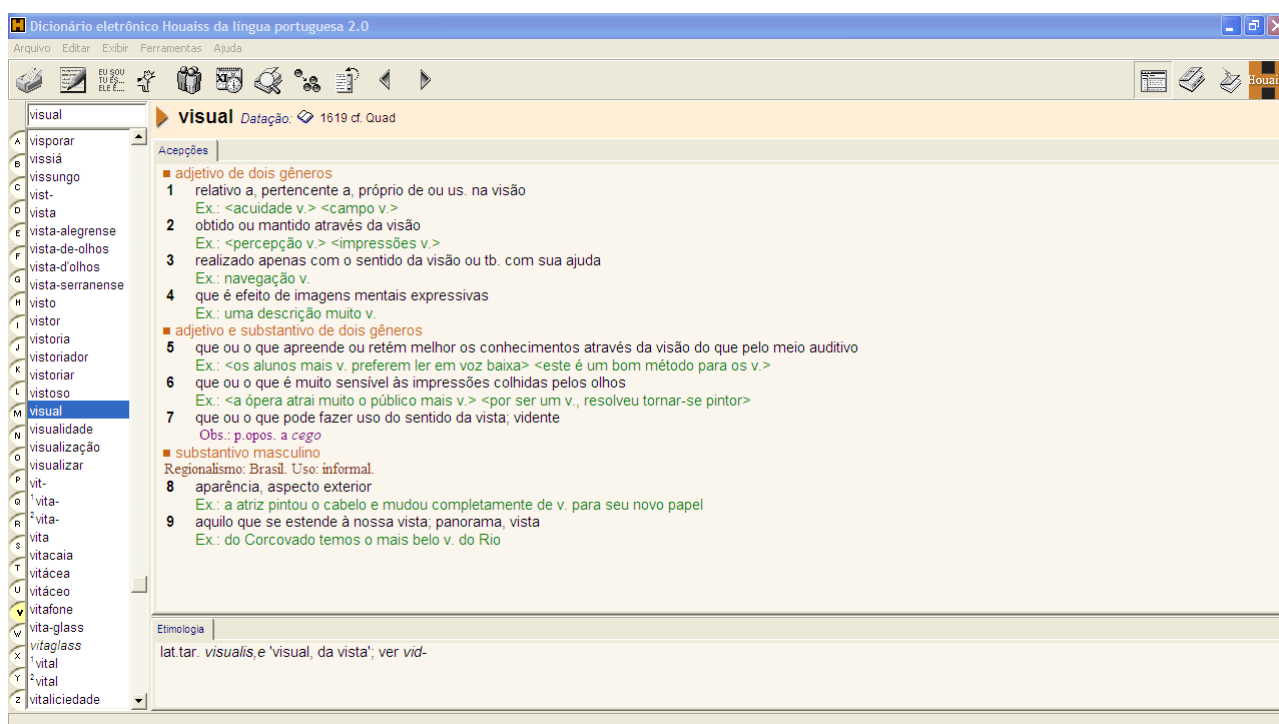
Dicionário eletrônico Houaiss da língua portuguesa 2.0

Arquivo Editar Exibir Ferramentas Ajuda

EU SOU TU ÉS... ELE É...

Houaiss

visual

A B C D E F G H I J K L M N O P Q R S T U V W X Y Z

visporar
vissiá
vissungo
vist-
vista
vista-alegrense
vista-de-olhos
vista-d'olhos
vista-serranense
visto
vistor
vistoria
vistoriador
vistoriar
vistoso
visual
visualidade
visualização
visualizar
vit-
$^1$vita-
$^2$vita-
vita
vitacaia
vitácea
vitáceo
vitafone
vita-glass
vitaglass
$^1$vital
$^2$vital
vitaliciedade

visual Datação: 1619 cf. Quad

Acepções

■ adjetivo de dois gêneros
1 relativo a, pertencente a, próprio de ou us. na visão
Ex.: <acuidade v.> <campo v.>
2 obtido ou mantido através da visão
Ex.: <percepção v.> <impressões v.>
3 realizado apenas com o sentido da visão ou tb. com sua ajuda
Ex.: navegação v.
4 que é efeito de imagens mentais expressivas
Ex.: uma descrição muito v.
■ adjetivo e substantivo de dois gêneros
5 que ou o que apreende ou retém melhor os conhecimentos através da visão do que pelo meio auditivo
Ex.: <os alunos mais v. preferem ler em voz baixa> <este é um bom método para os v.>
6 que ou o que é muito sensível às impressões colhidas pelos olhos
Ex.: <a ópera atrai muito o público mais v.> <por ser um v., resolveu tornar-se pintor>
7 que ou o que pode fazer uso do sentido da vista; vidente
Obs.: p.opos. a cego
■ substantivo masculino
Regionalismo: Brasil. Uso: informal.
8 aparência, aspecto exterior
Ex.: a atriz pintou o cabelo e mudou completamente de v. para seu novo papel
9 aquilo que se estende à nossa vista; panorama, vista
Ex.: do Corcovado temos o mais belo v. do Rio

Etimologia

lat.tar. visualis,e 'visual, da vista'; ver vid-